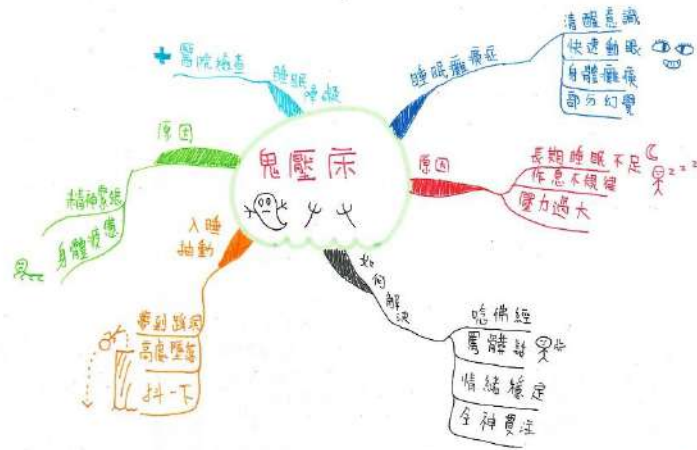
鬼壓床

睡眠障礙
醫院檢查

睡眠癱瘓症
清醒意識
快速動眼
身體癱瘓
部分幻覺

原因
長期睡眠不足
作息不規律
壓力過大

如何解決
唸佛經
罵髒話
情緒穩定
全神貫注

入睡抽動
夢到跌倒
高處墜落
抖一下

原因
精神緊張
身體疲憊